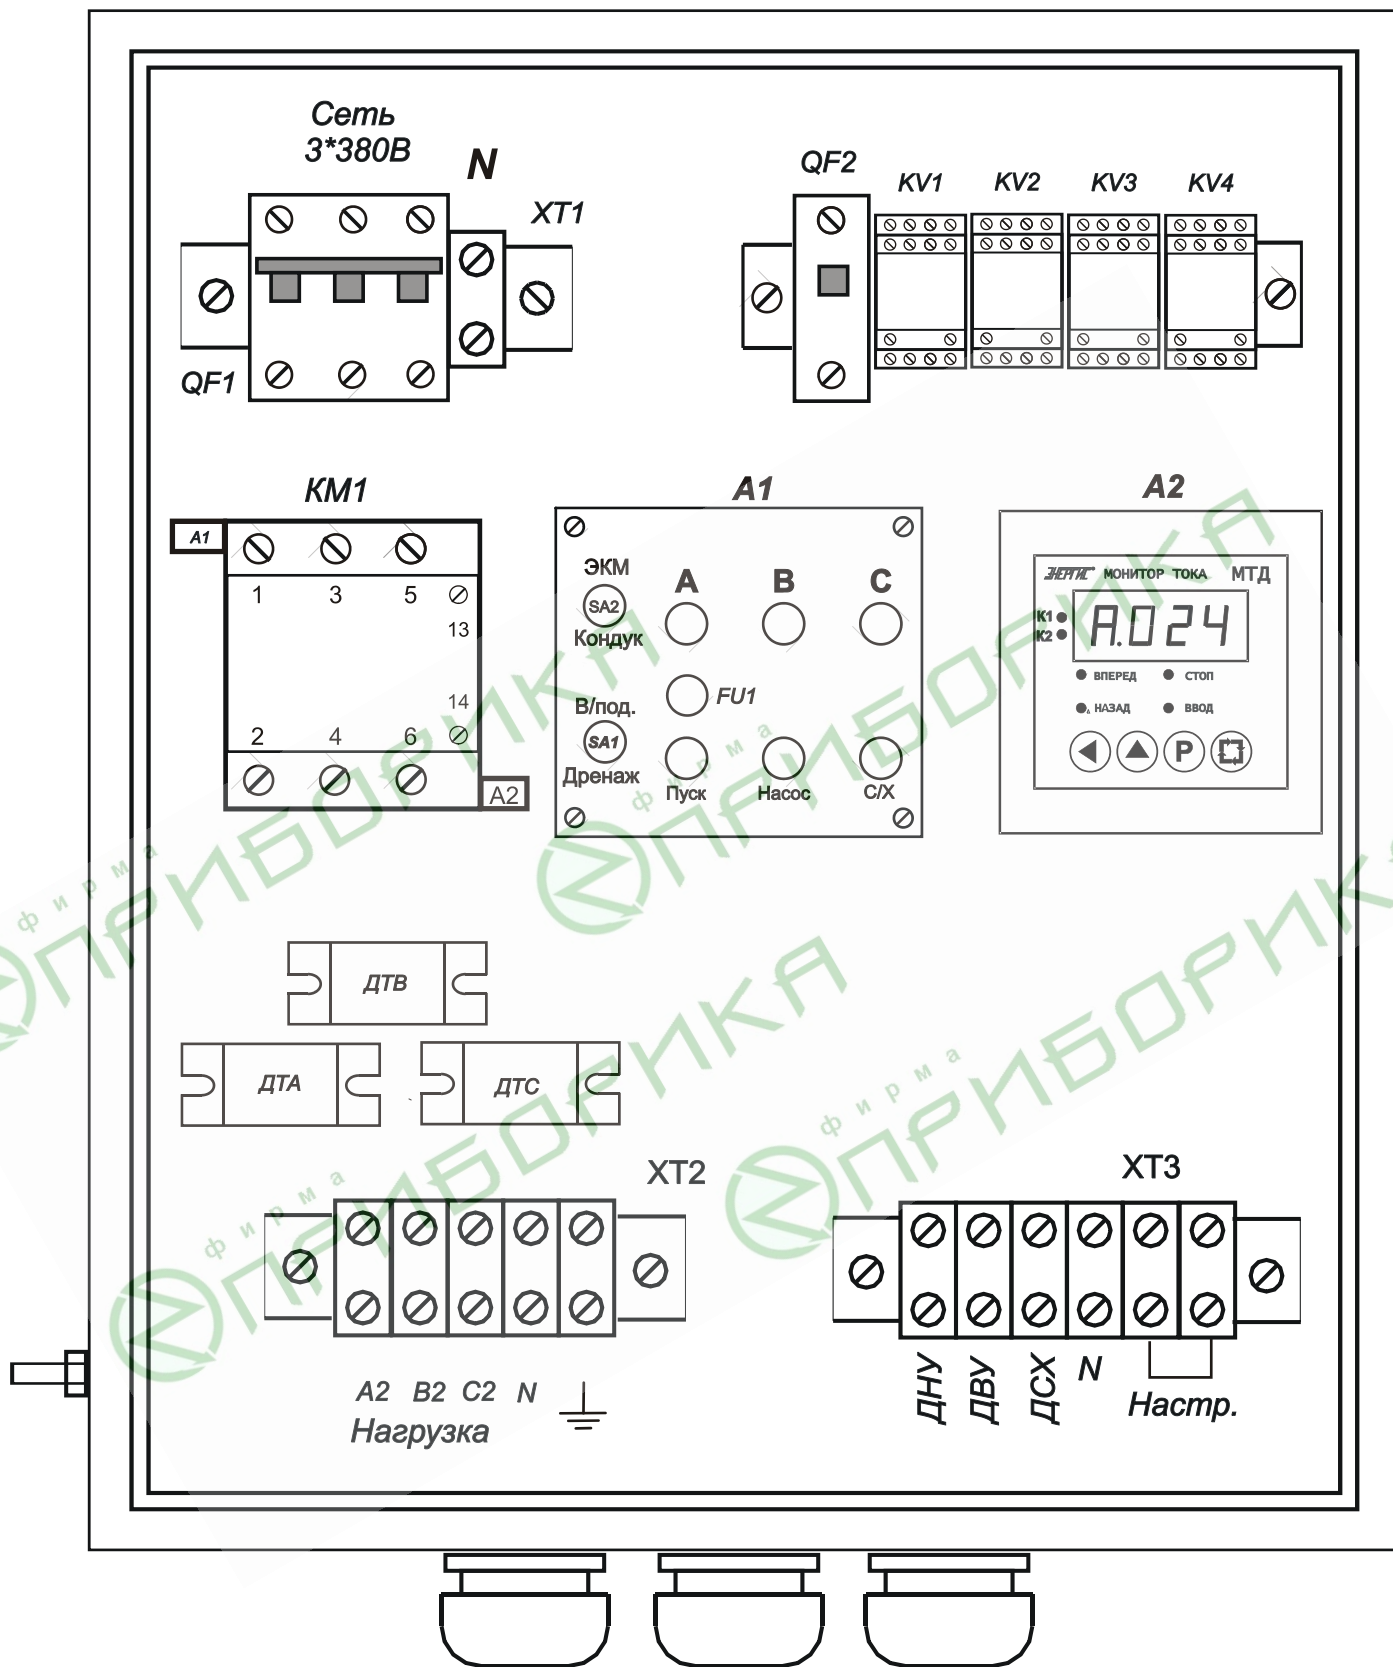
Сеть
3*380В
N
XT1
QF1

QF2
KV1
KV2
KV3
KV4

КМ1
A1
1
3
5
13
14
2
4
6
A2

A1
ЭКМ
SA2
Кондук
A
B
C
FU1
В/под.
SA1
Дренаж
Пуск
Насос
С/Х

A2
ЭЛЕКТРОНИКА МОНИТОР ТОКА МТД
К1
К2
A.024
ВПЕРЕД
СТОП
НАЗАД
ВВОД
P

ДТВ
ДТА
ДТС

XT2
A2 B2 C2 N
Нагрузка

XT3
ДНУ
ДВУ
ДСХ
N
Настр.

фирма ПРИБОРИКА
фирма ПРИБОРИКА
фирма ПРИБОРИКА
фирма ПРИБОРИКА